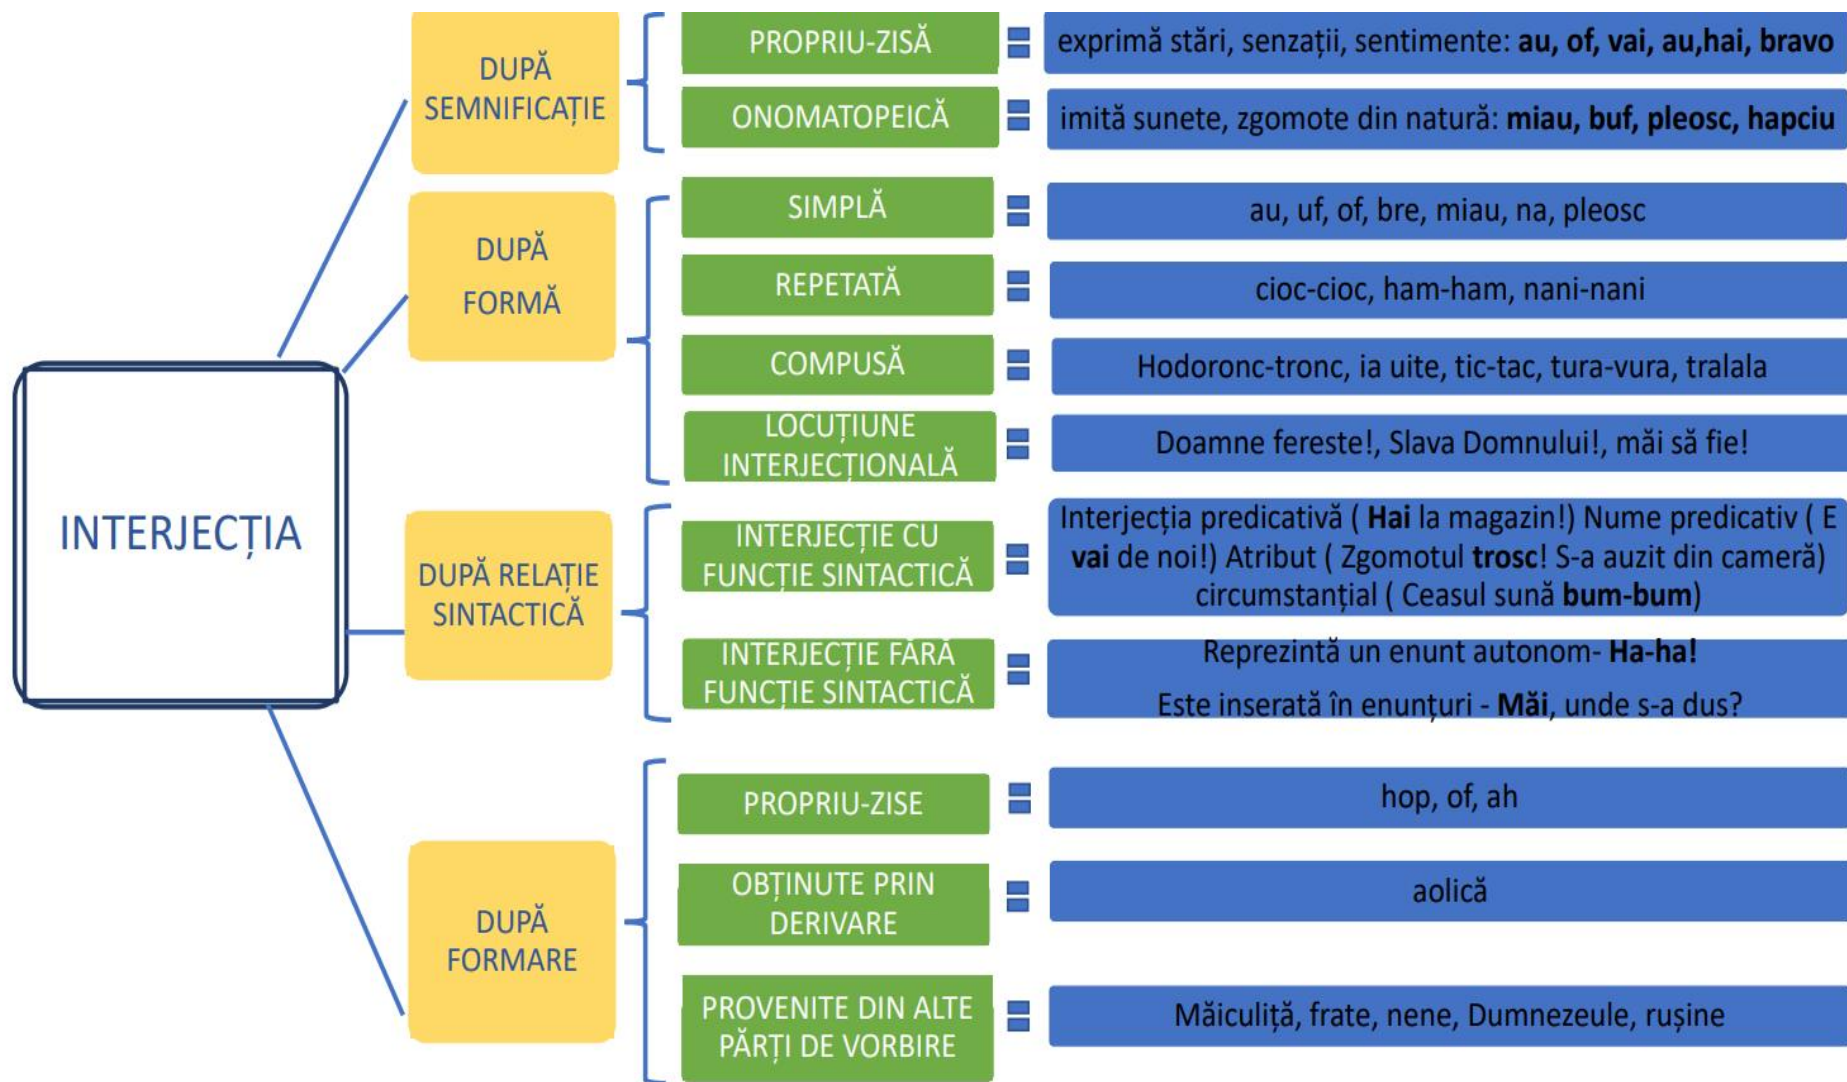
INTERJECȚIA

DUPĂ SEMNIFICAȚIE

PROPRIU-ZISĂ = exprimă stări, senzații, sentimente: **au, of, vai, au,hai, bravo**

ONOMATOPEICĂ = imită sunete, zgomote din natură: **miau, buf, pleosc, hapciu**

DUPĂ FORMĂ

SIMPLĂ = au, uf, of, bre, miau, na, pleosc

REPETATĂ = cioc-cioc, ham-ham, nani-nani

COMPUSĂ = Hodoronc-tronc, ia uite, tic-tac, tura-vura, tralala

LOCUȚIUNE INTERJECȚIONALĂ = Doamne fereste!, Slava Domnului!, măi să fie!

DUPĂ RELAȚIE SINTACTICĂ

INTERJECȚIE CU FUNCȚIE SINTACTICĂ = Interjecția predicativă ( **Hai** la magazin!) Nume predicativ ( E **vai** de noi!) Atribut ( Zgomotul **trosc**! S-a auzit din cameră) circumstanțial ( Ceasul sună **bum-bum**)

INTERJECȚIE FĂRĂ FUNCȚIE SINTACTICĂ = Reprezintă un enunt autonom- **Ha-ha!**
Este inserată în enunțuri - **Măi**, unde s-a dus?

DUPĂ FORMARE

PROPRIU-ZISE = hop, of, ah

OBȚINUTE PRIN DERIVARE = aolică

PROVENITE DIN ALTE PĂRȚI DE VORBIRE = Măiculiță, frate, nene, Dumnezeule, rușine